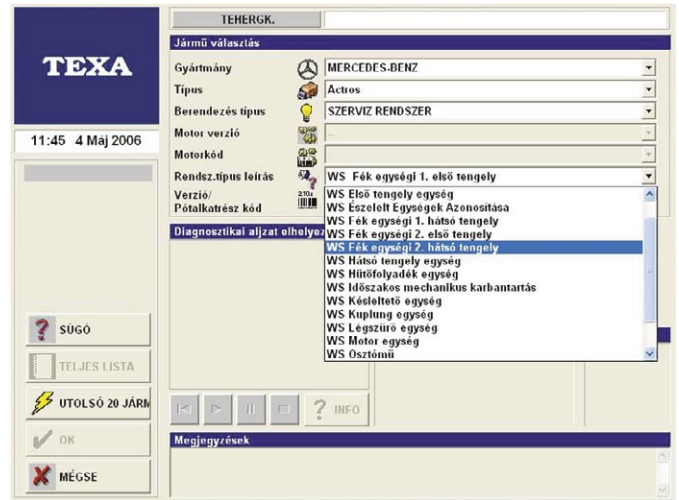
TEXA

TEHERGK.

Jármű választás

Gyártmány MERCEDES-BENZ

Típus Actros

Berendezés típus SZERVIZ RENDSZER

Motor verzió

Motorkód

Rendsz.típus leírás WS Fék egységi 1. első tengely

Verzió/ Pótalkatrész kód

11:45 4 Máj 2006

WS Első tengely egység
WS Észelelt Egységek Azonosítása
WS Fék egységi 1. hátsó tengely
WS Fék egységi 2. első tengely
WS Fék egységi 2. hátsó tengely
WS Hátsó tengely egység
WS Hűtőfolyadék egység
WS Időszakos mechanikus karbantartás
WS Késleltető egység
WS Kuplung egység
WS Légszűrő egység
WS Motor egység
WS Osztómű

Diagnosztikai aljzat elhelyez

SÚGÓ

TELJES LISTA

UTOLSÓ 20 JÁRM

OK

MÉGSE

INFO

Megjegyzések